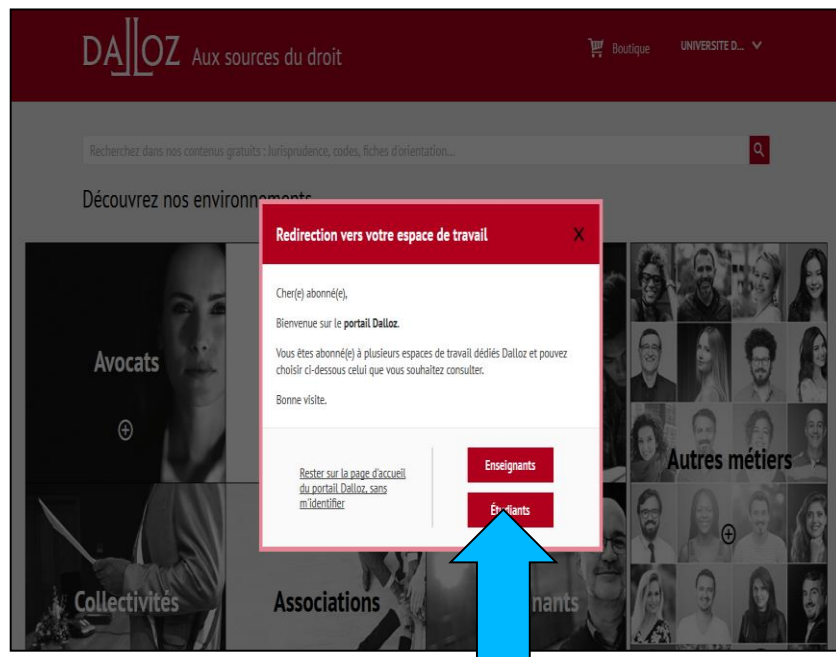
DALLOZ Aux sources du droit

Boutique UNIVERSITE D... ∨

Recherchez dans nos contenus gratuits : Jurisprudence, codes, fiches d'orientation...

Découvrez nos environnements

Redirection vers votre espace de travail

X

Cher(e) abonné(e),

Bienvenue sur le **portail Dalloz**.

Vous êtes abonné(e) à plusieurs espaces de travail dédiés Dalloz et pouvez choisir ci-dessous celui que vous souhaitez consulter.

Bonne visite.

Rester sur la page d'accueil du portail Dalloz, sans m'identifier

Enseignants

Étudiants

Avocats

Autres métiers

Collectivités

Associations

nants